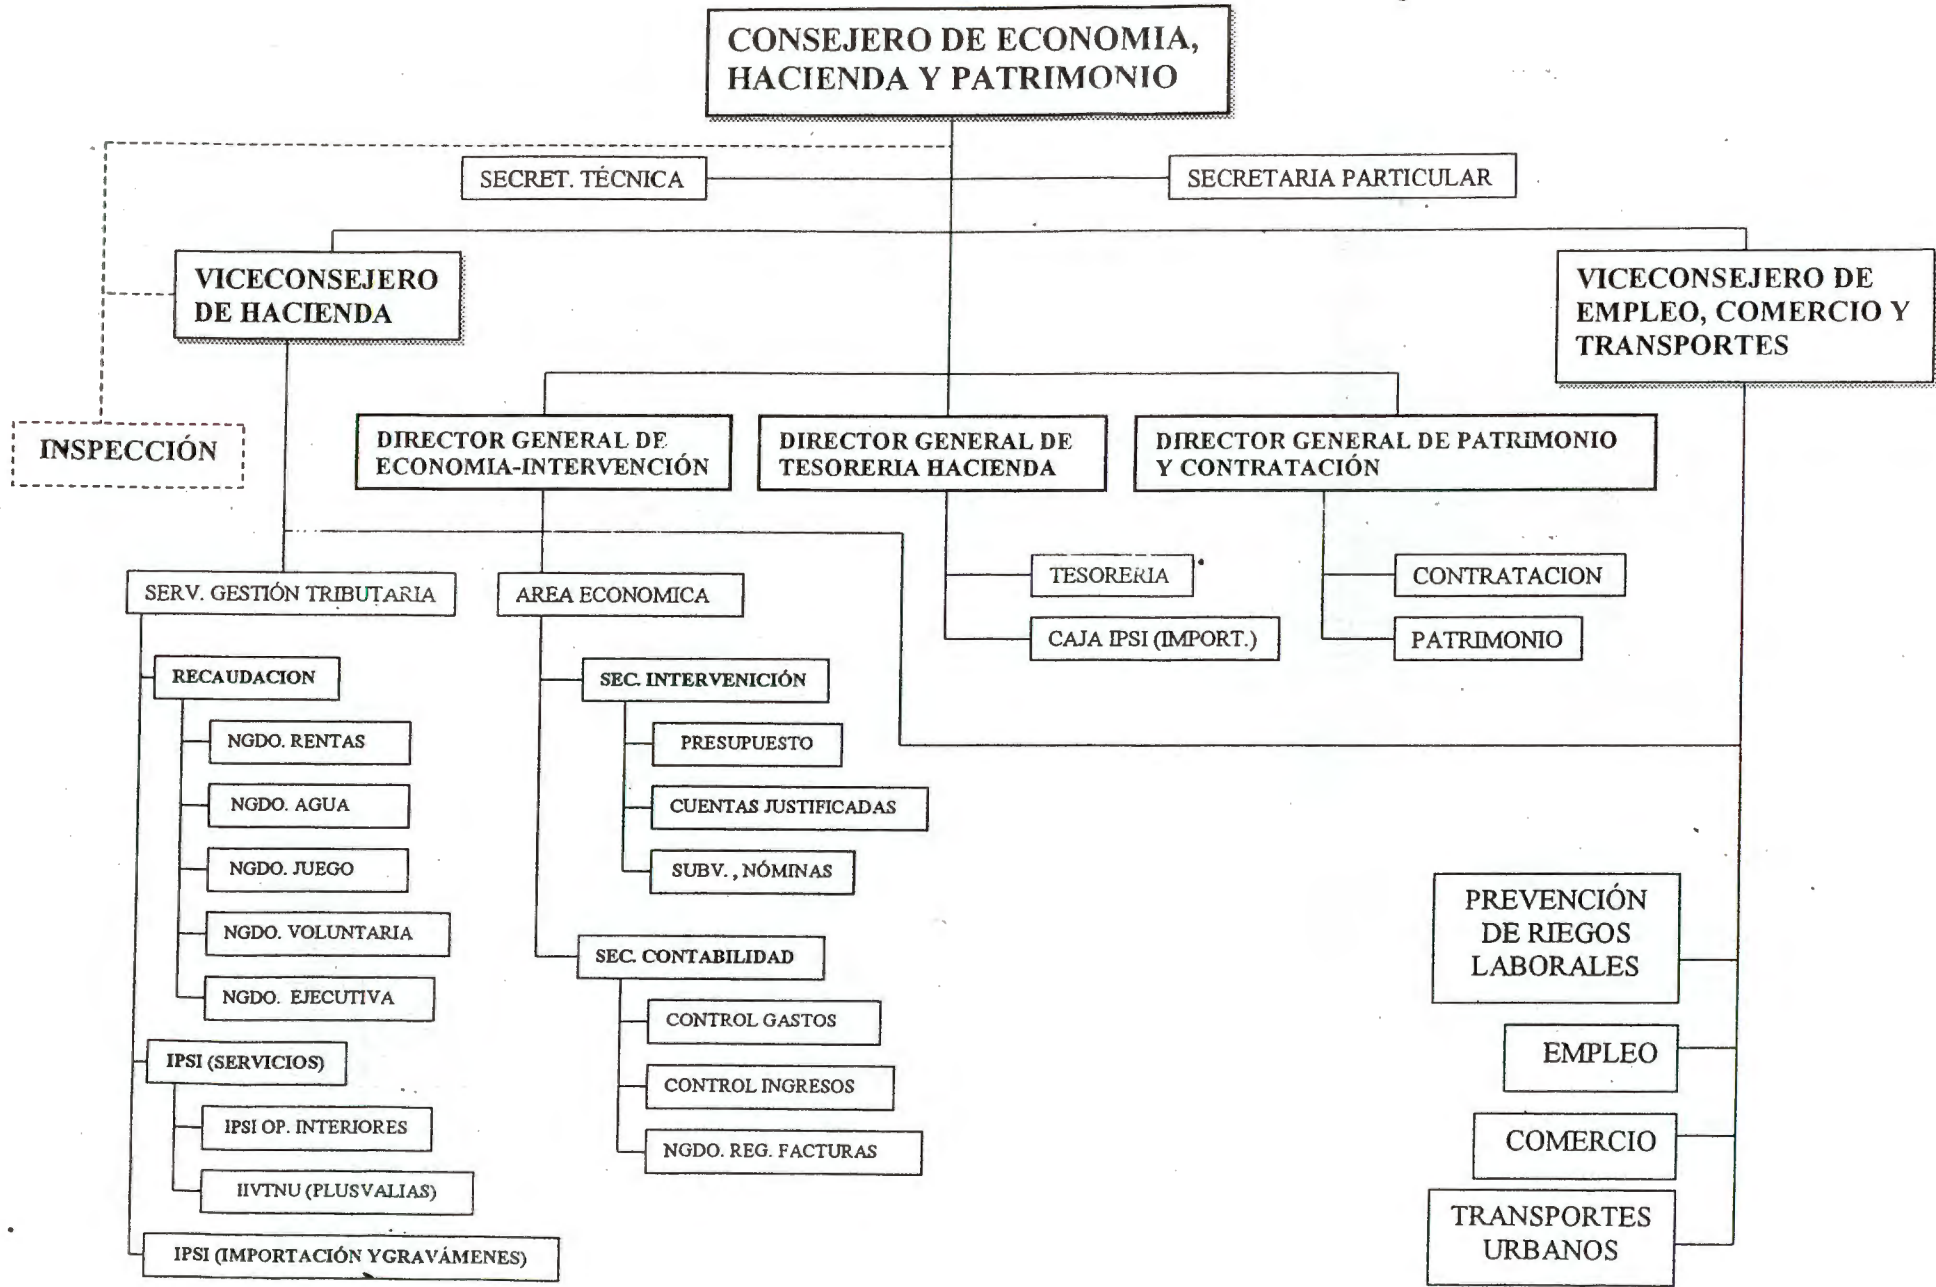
CONSEJERO DE ECONOMIA, HACIENDA Y PATRIMONIO

SECRET. TÉCNICA

SECRETARIA PARTICULAR

VICECONSEJERO DE HACIENDA

VICECONSEJERO DE EMPLEO, COMERCIO Y TRANSPORTES

INSPECCIÓN

DIRECTOR GENERAL DE ECONOMIA-INTERVENCIÓN

DIRECTOR GENERAL DE TESORERIA HACIENDA

DIRECTOR GENERAL DE PATRIMONIO Y CONTRATACIÓN

TESORERIA

CAJA IPSI (IMPORT.)

CONTRATACION

PATRIMONIO

SERV. GESTIÓN TRIBUTARIA

RECAUDACION

NGDO. RENTAS

NGDO. AGUA

NGDO. JUEGO

NGDO. VOLUNTARIA

NGDO. EJECUTIVA

IPSI (SERVICIOS)

IPSI OP. INTERIORES

IIVTNU (PLUSVALIAS)

IPSI (IMPORTACIÓN YGRAVÁMENES)

AREA ECONOMICA

SEC. INTERVENICIÓN

PRESUPUESTO

CUENTAS JUSTIFICADAS

SUBV. , NÓMINAS

SEC. CONTABILIDAD

CONTROL GASTOS

CONTROL INGRESOS

NGDO. REG. FACTURAS

PREVENCIÓN DE RIEGOS LABORALES

EMPLEO

COMERCIO

TRANSPORTES URBANOS